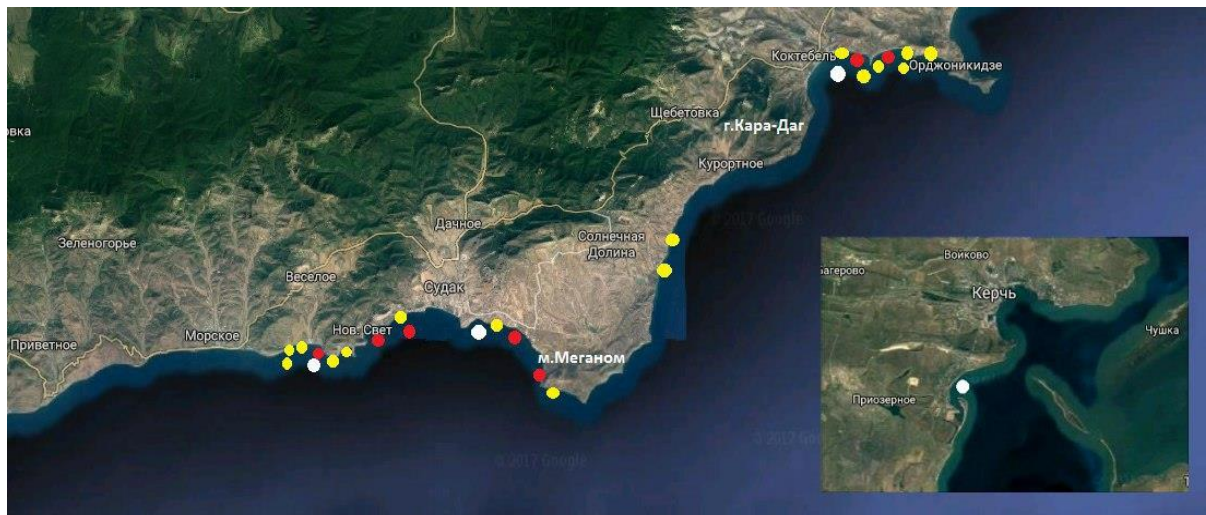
овка
Коктебель
Орджоникидзе
Щебетовка
г.Кара-Даг
Курортное
© 2017 Google
Зеленогорье
Дачное
Солнечная Долина
Веселое
Судак
Приветное
Морское
Нов. Свет
м.Меганом
© 2017 Google
багерово
Войково
Керчь
Чушка
Приозерное
© 2017 Goo